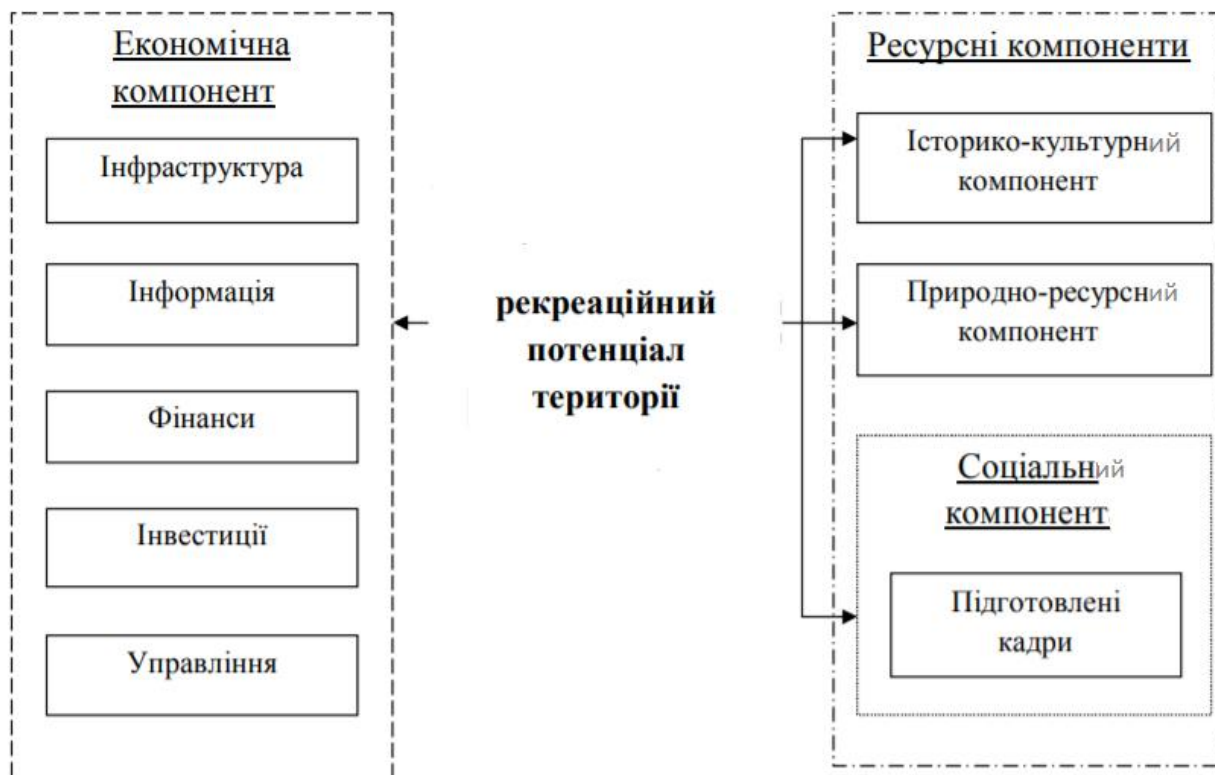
Економічна компонент

Інфраструктура

Інформація

Фінанси

Інвестиції

Управління

рекреаційний потенціал території

Ресурсні компоненти

Історико-культурний компонент

Природно-ресурсний компонент

Соціальний компонент

Підготовлені кадри